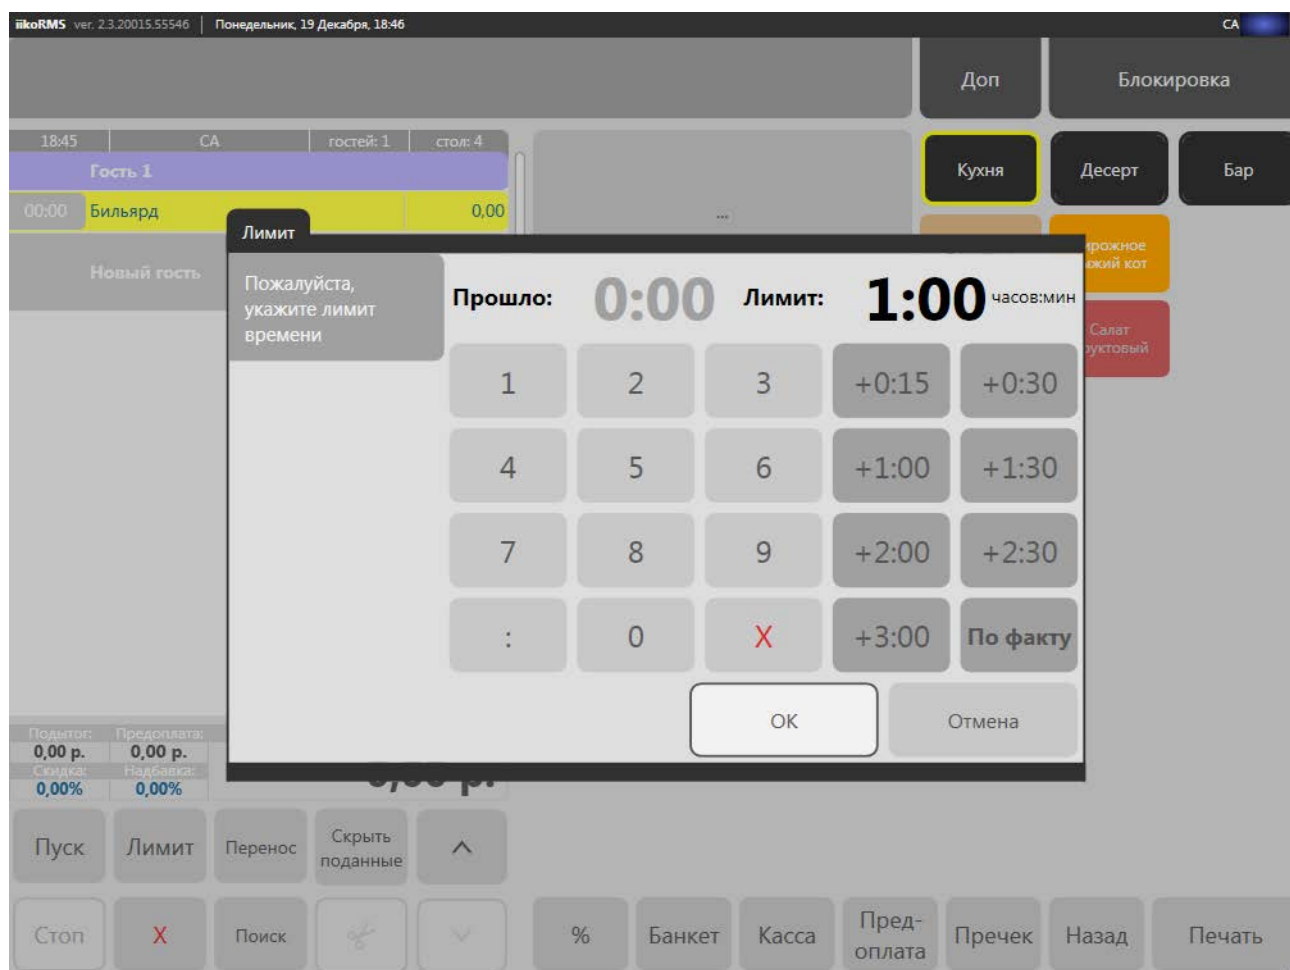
iikoRMS ver. 2.3.20015.55546 | Понедельник, 19 Декабря, 18:46

CA

Доп

Блокировка

18:45 | CA | гостей: 1 | стол: 4

Гость 1

00:00 Бильярд 0,00

Новый гость

...

Кухня

Десерт

Бар

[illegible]рожное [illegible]жий кот

Салат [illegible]уктовый

Лимит

Пожалуйста, укажите лимит времени

Прошло: 0:00 Лимит: 1:00 часов:мин

| 1 | 2 | 3 | +0:15 | +0:30 |
|---|---|---|---|---|
| 4 | 5 | 6 | +1:00 | +1:30 |
| 7 | 8 | 9 | +2:00 | +2:30 |
| : | 0 | X | +3:00 | По факту |

ОК

Отмена

Подытог: 0,00 р.

Предоплата: 0,00 р.

Скидка: 0,00%

Надбавка: 0,00%

Пуск

Лимит

Перенос

Скрыть поданные

Стоп

X

Поиск

%

Банкет

Касса

Пред-оплата

Пречек

Назад

Печать